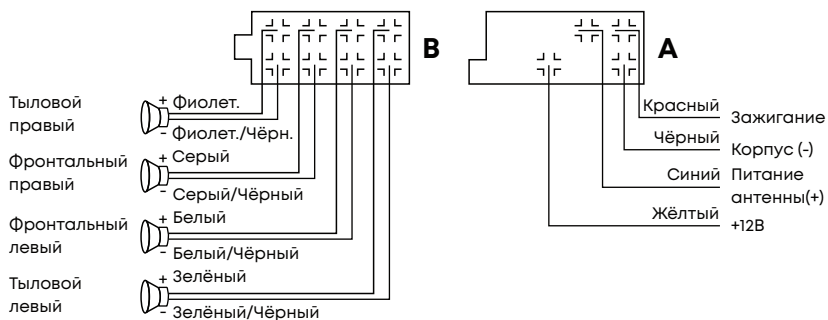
B

A

Тыловой правый
+ Фиолет.
- Фиолет./Чёрн.

Фронтальный правый
+ Серый
- Серый/Чёрный

Фронтальный левый
+ Белый
- Белый/Чёрный

Тыловой левый
+ Зелёный
- Зелёный/Чёрный

Красный
Зажигание

Чёрный
Корпус (-)

Синий
Питание антенны(+)

Жёлтый
+12В